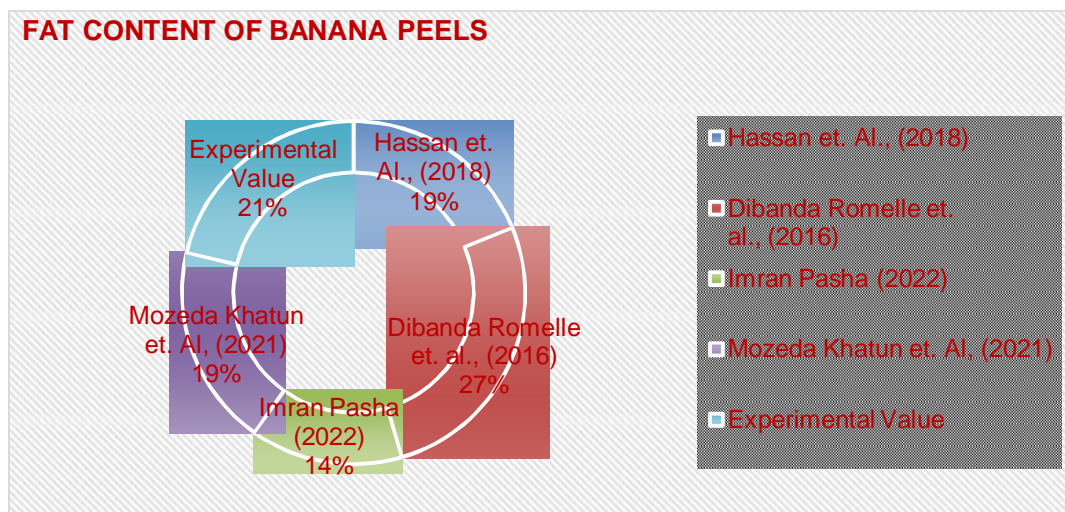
FAT CONTENT OF BANANA PEELS

Experimental Value 21%

Hassan et. Al., (2018) 19%

Dibanda Romelle et. al., (2016) 27%

Imran Pasha (2022) 14%

Mozeda Khatun et. Al, (2021) 19%

Hassan et. Al., (2018)

Dibanda Romelle et. al., (2016)

Imran Pasha (2022)

Mozeda Khatun et. Al, (2021)

Experimental Value